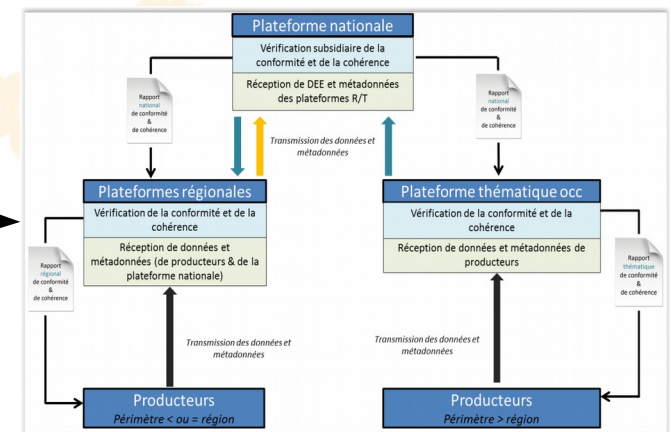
Plateforme nationale

Vérification subsidiaire de la conformité et de la cohérence

Réception de DEE et métadonnées des plateformes R/T

Rapport national de conformité & de cohérence

Rapport national de conformité & de cohérence

Transmission des données et métadonnées

Plateformes régionales

Vérification de la conformité et de la cohérence

Réception de données et métadonnées (de producteurs & de la plateforme nationale)

Plateforme thématique occ

Vérification de la conformité et de la cohérence

Réception de données et métadonnées de producteurs

Rapport régional de conformité & de cohérence

Rapport thématique de conformité & de cohérence

Transmission des données et métadonnées

Transmission des données et métadonnées

Producteurs
Périmètre < ou = région

Producteurs
Périmètre > région